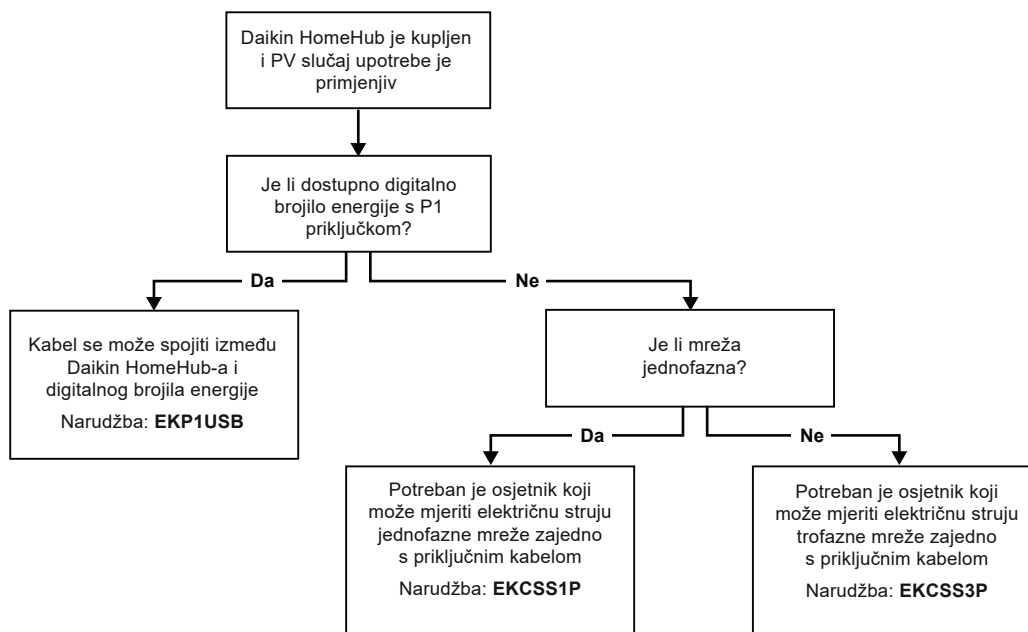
Daikin HomeHub je kupljen i PV slučaj upotrebe je primjenjiv

Je li dostupno digitalno brojilo energije s P1 priključkom?

Da

Ne

Kabel se može spojiti između Daikin HomeHub-a i digitalnog brojila energije

Narudžba: **EKP1USB**

Je li mreža jednofazna?

Da

Ne

Potreban je osjetnik koji može mjeriti električnu struju jednofazne mreže zajedno s priključnim kabelom

Narudžba: **EKCSS1P**

Potreban je osjetnik koji može mjeriti električnu struju trofazne mreže zajedno s priključnim kabelom

Narudžba: **EKCSS3P**